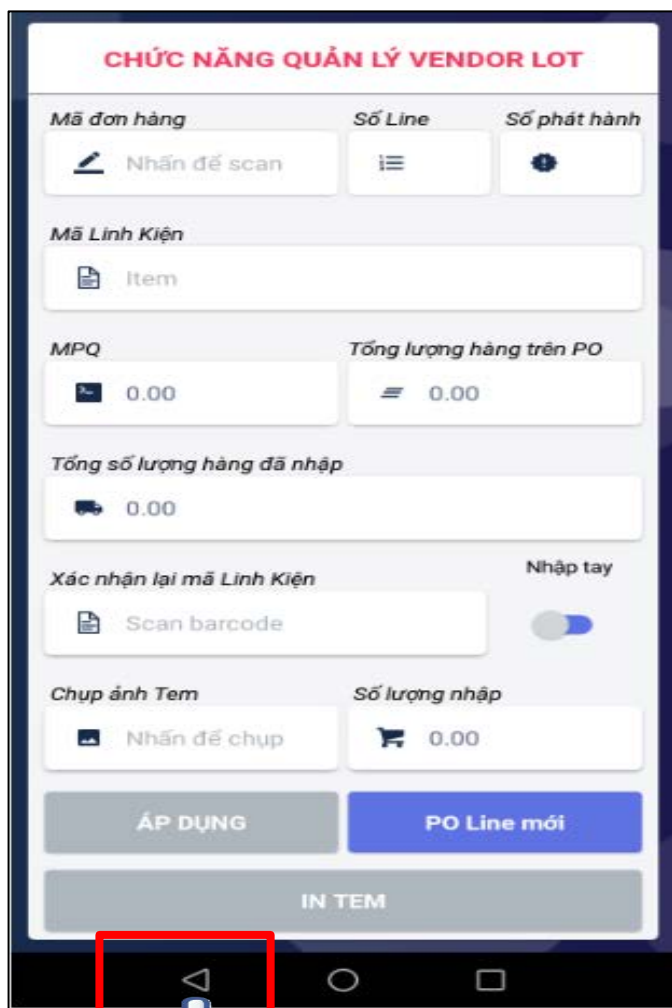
CHỨC NĂNG QUẢN LÝ VENDOR LOT

Mã đơn hàng
Nhấn để scan

Số Line

Số phát hành

Mã Linh Kiện
Item

MPQ
0.00

Tổng lượng hàng trên PO
0.00

Tổng số lượng hàng đã nhập
0.00

Xác nhận lại mã Linh Kiện
Scan barcode

Nhập tay

Chụp ảnh Tem
Nhấn để chụp

Số lượng nhập
0.00

ÁP DỤNG

PO Line mới

IN TEM